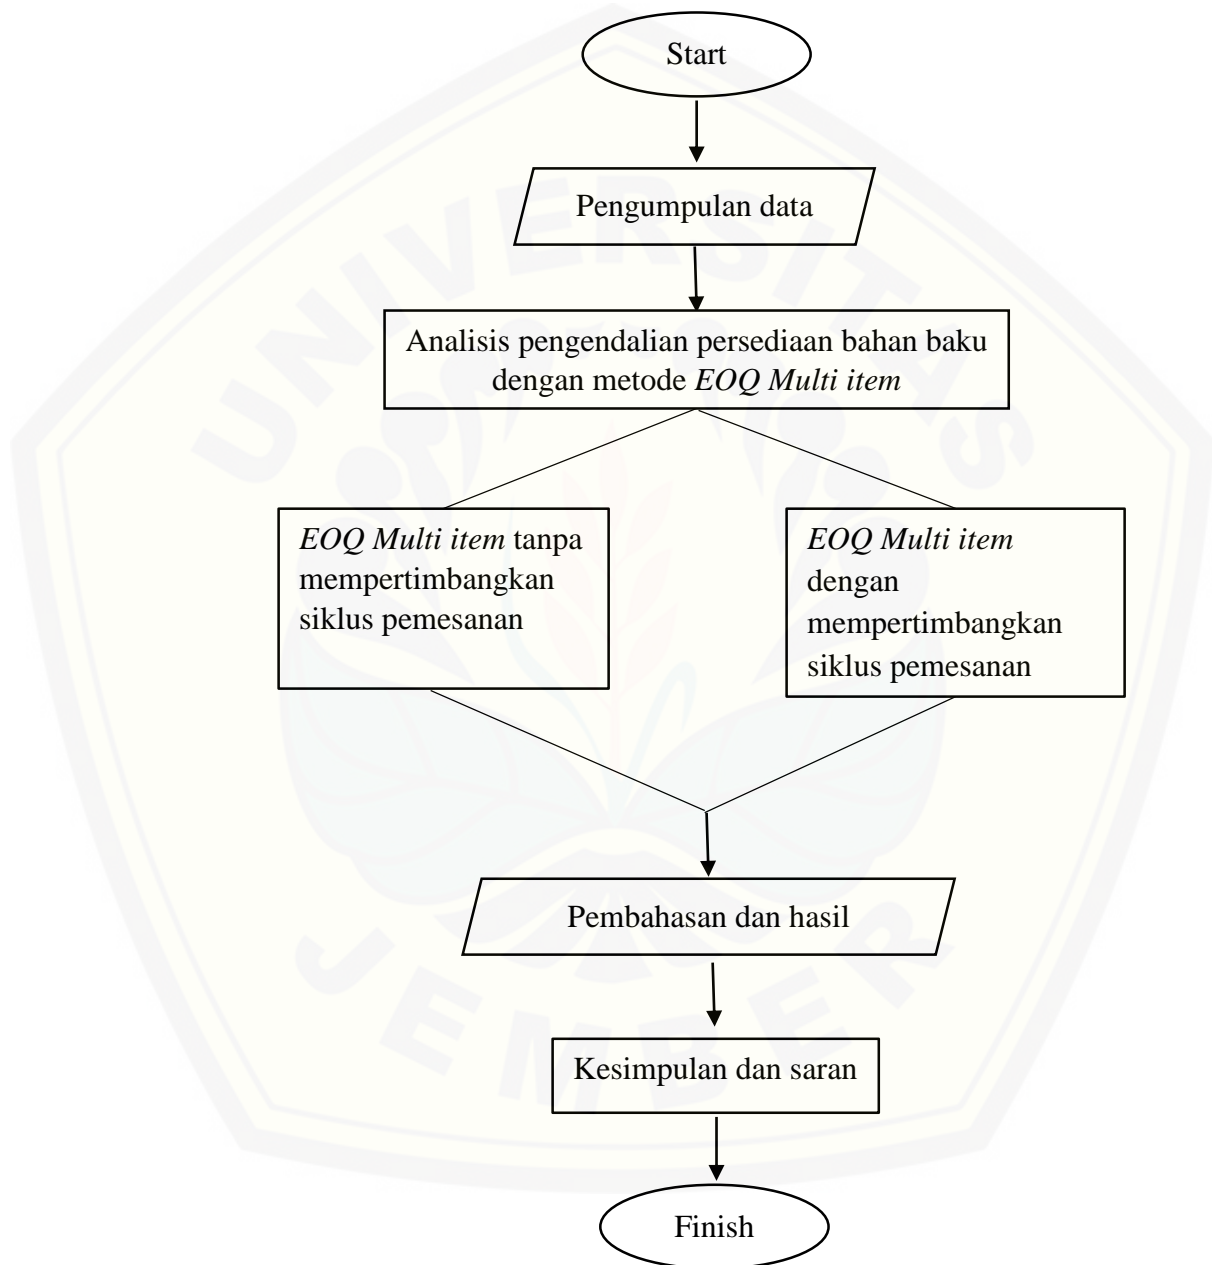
Start

Pengumpulan data

Analisis pengendalian persediaan bahan baku dengan metode EOQ Multi item

EOQ Multi item tanpa mempertimbangkan siklus pemesanan

EOQ Multi item dengan mempertimbangkan siklus pemesanan

Pembahasan dan hasil

Kesimpulan dan saran

Finish

UNIVERSITAS JEMBER